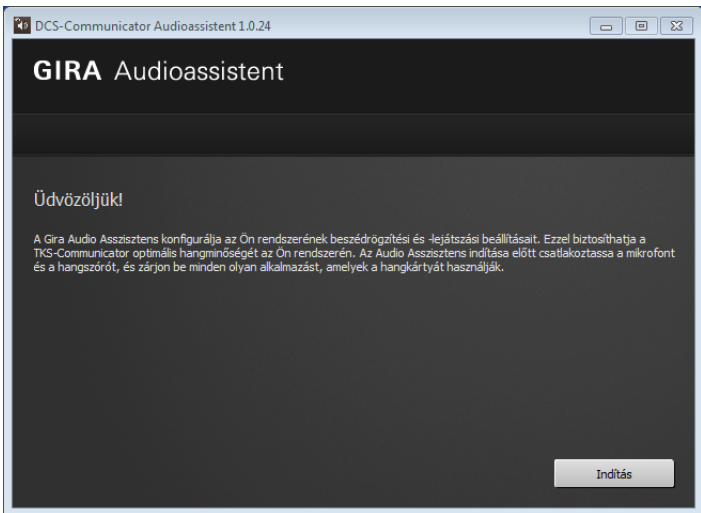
DCS-Communicator Audioassistent 1.0.24

GIRA Audioassistent

Üdvözöljük!

A Gira Audio Asszisztens konfigurálja az Ön rendszerének beszédrögzítési és -lejátszási beállításait. Ezzel biztosíthatja a TKS-Communicator optimális hangminőségét az Ön rendszerén. Az Audio Asszisztens indítása előtt csatlakoztassa a mikrofont és a hangszórót, és zárjon be minden olyan alkalmazást, amelyek a hangkártyát használják.

Indítás